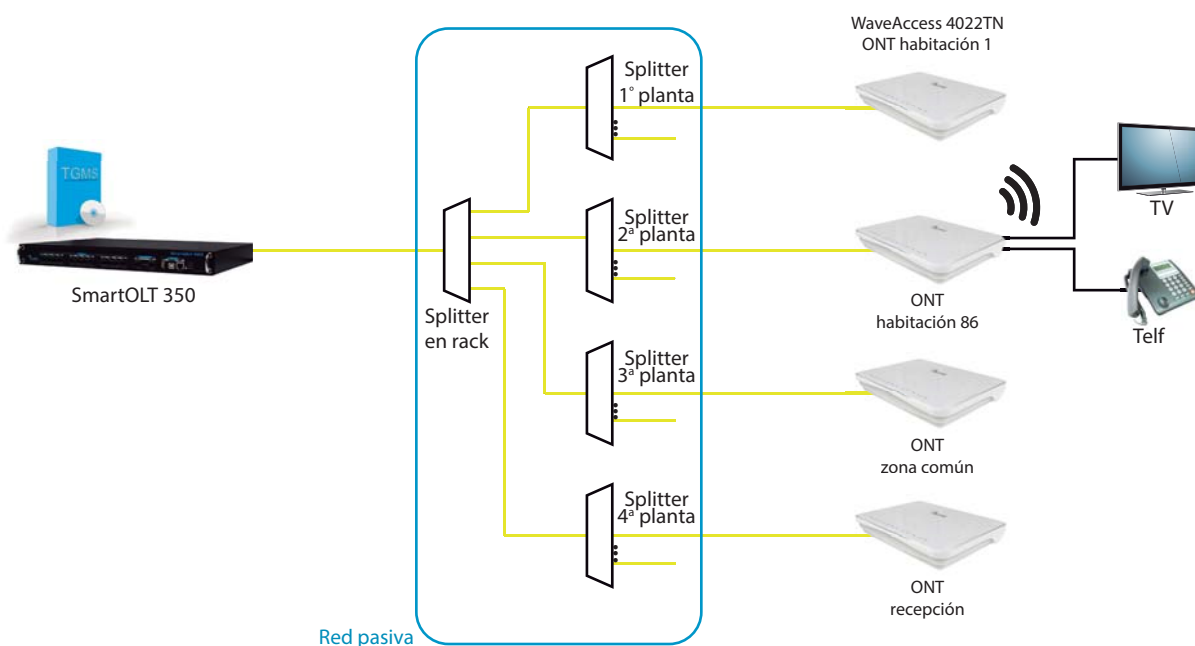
WaveAccess 4022TN
ONT habitación 1

TGMS

SmartOLT 350

Splitter
1° planta

Splitter
2ª planta

Splitter
3ª planta

Splitter
4ª planta

Splitter
en rack

TV

ONT
habitación 86

Telf

ONT
zona común

ONT
recepción

Red pasiva